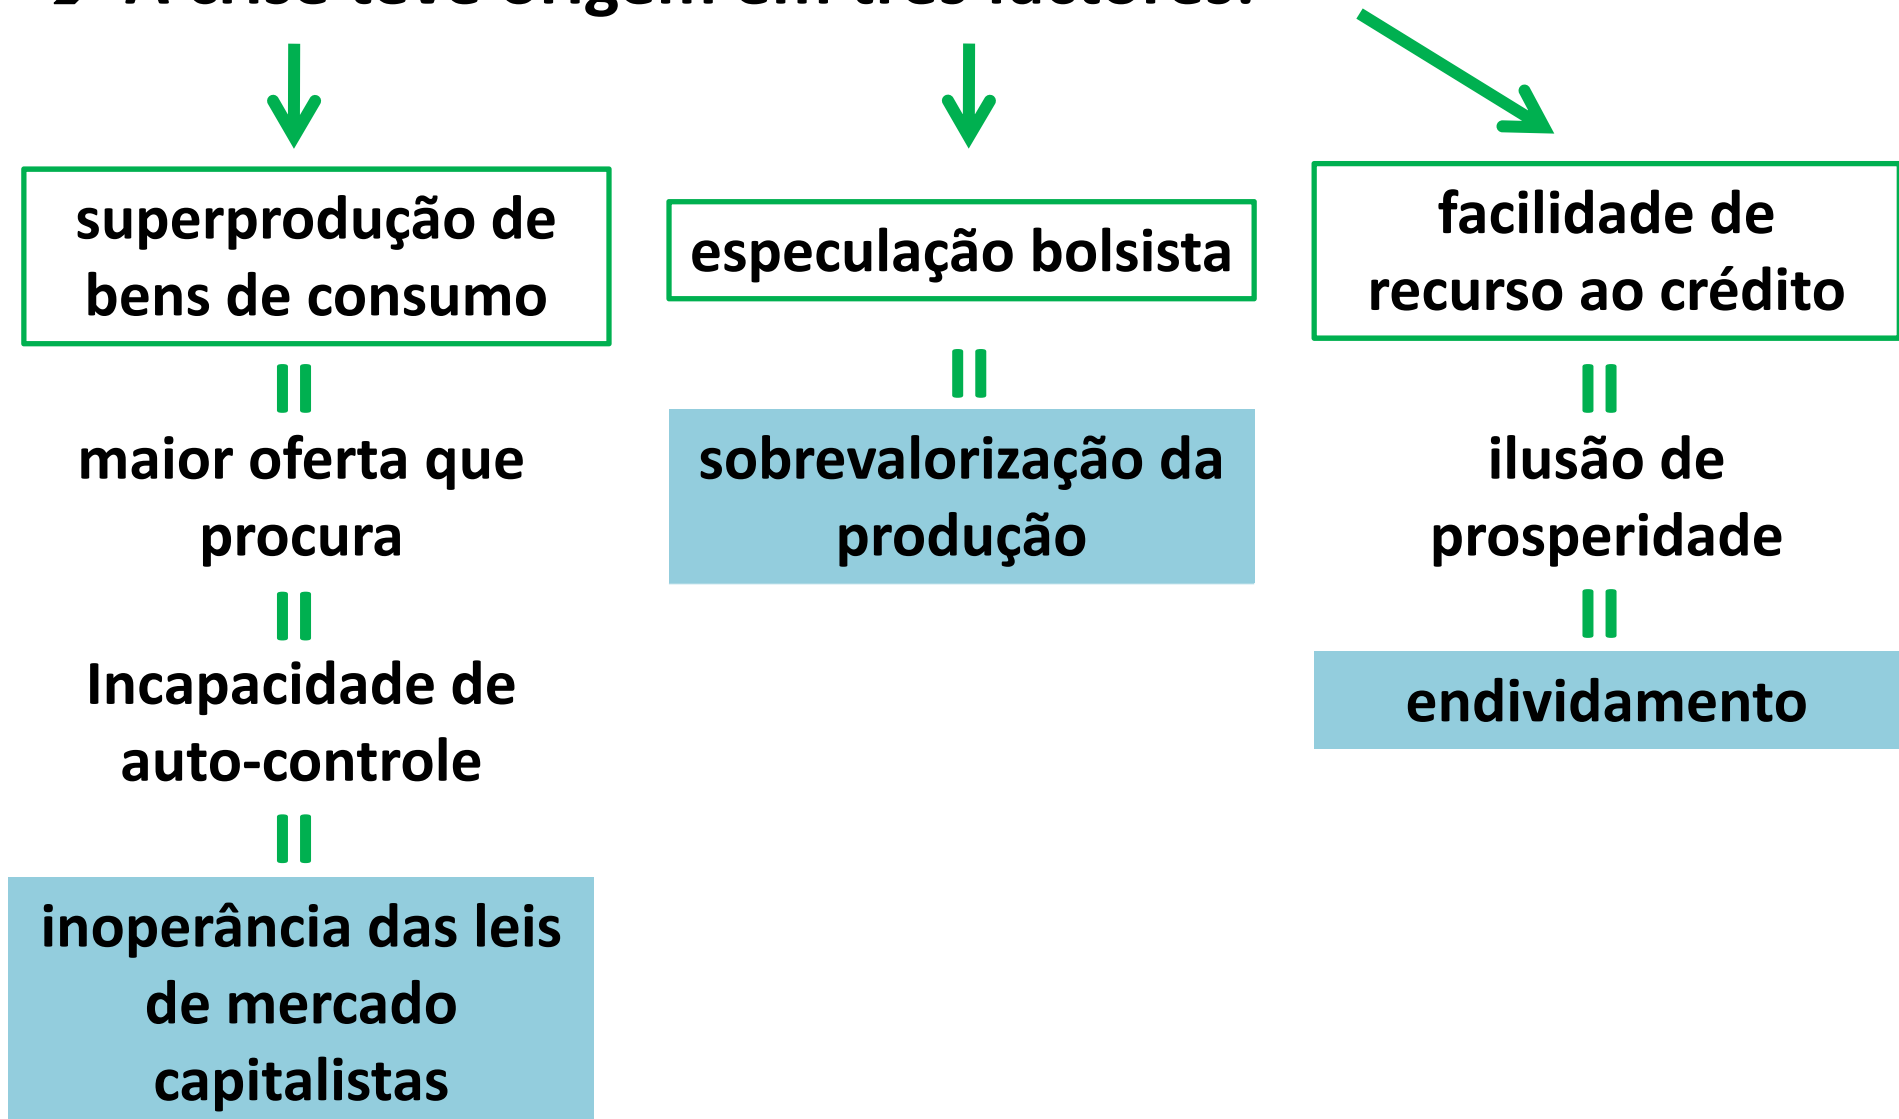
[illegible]

superprodução de bens de consumo

maior oferta que procura

Incapacidade de auto-controle

inoperância das leis de mercado capitalistas

especulação bolsista

sobrevalorização da produção

facilidade de recurso ao crédito

ilusão de prosperidade

endividamento